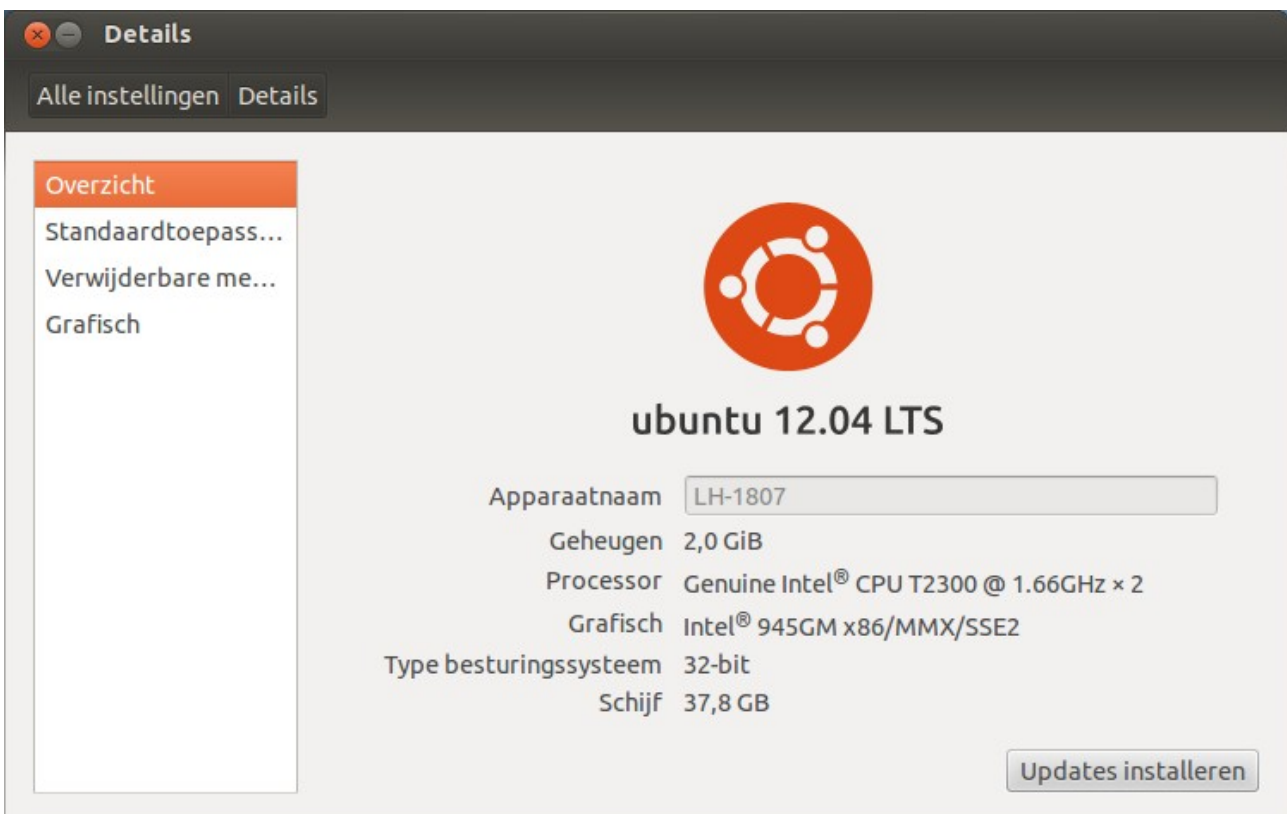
Details

Alle instellingen Details

Overzicht
Standaardtoepass...
Verwijderbare me...
Grafisch

ubuntu 12.04 LTS

Apparaatnaam LH-1807
Geheugen 2,0 GiB
Processor Genuine Intel® CPU T2300 @ 1.66GHz × 2
Grafisch Intel® 945GM x86/MMX/SSE2
Type besturingssysteem 32-bit
Schijf 37,8 GB

Updates installeren